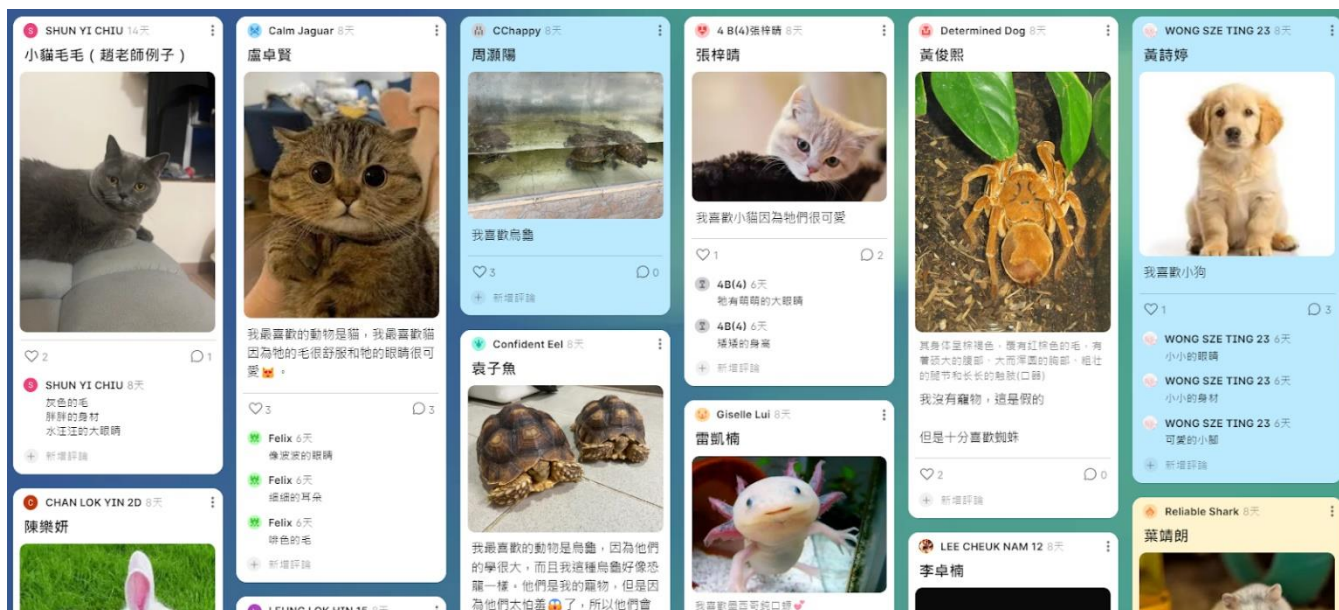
SHUN YI CHIU 14天
小貓毛毛（趙老師例子）

♡2 ◯1

SHUN YI CHIU 8天
灰色的毛
胖胖的身材
水汪汪的大眼睛

新增評論

CHAN LOK YIN 2D 8天
陳樂妍

Calm Jaguar 8天
盧卓賢

我最喜歡的動物是貓，我最喜歡貓因為牠的毛很舒服和牠的眼睛很可愛😺。

♡3 ◯3

Felix 6天
像波波的眼睛

Felix 6天
細細的耳朵

Felix 6天
啡色的毛

新增評論

LEUNG LOK YIN 15 8天

CChappy 8天
周灝陽

我喜歡烏龜

♡3 ◯0

新增評論

Confident Eel 8天
袁子魚

我最喜歡的動物是烏龜，因為他們的學很大，而且我這種烏龜好像恐龍一樣。他們是我的寵物，但是因為他們太怕羞😱了，所以他們會

4 B(4)張梓晴 8天
張梓晴

我喜歡小貓因為牠們很可愛

♡1 ◯2

4B(4) 6天
牠有萌萌的大眼睛

4B(4) 6天
矮矮的身高

新增評論

Giselle Lui 8天
雷凱楠

我喜歡墨西哥鈍口螈💕

Determined Dog 8天
黃俊熙

其身体呈棕褐色，腹有红棕色的毛，有着硕大的腹部，大而浑圆的胸部，细壮的腿节和长长的触肢(口器)

我沒有寵物，這是假的

但是十分喜歡蜘蛛

♡2 ◯0

新增評論

LEE CHEUK NAM 12 8天
李卓楠

WONG SZE TING 23 8天
黃詩婷

我喜歡小狗

♡1 ◯3

WONG SZE TING 23 6天
小小的眼睛

WONG SZE TING 23 6天
小小的身材

WONG SZE TING 23 6天
可愛的小腳

新增評論

Reliable Shark 8天
葉靖朗